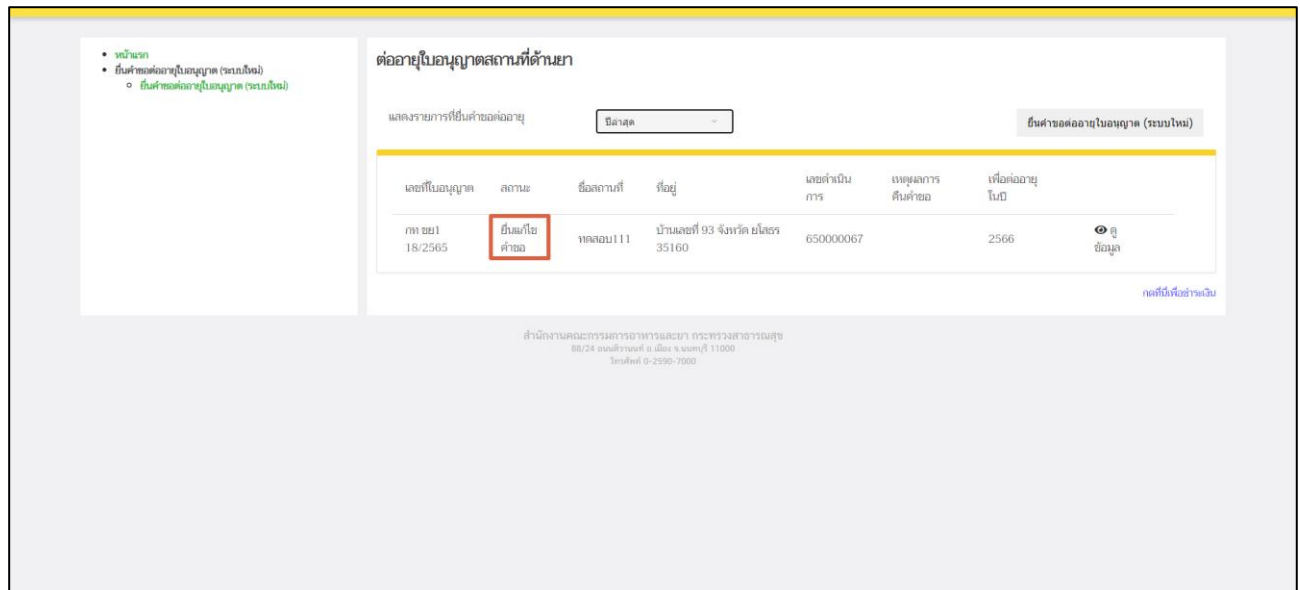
- หน้าแรก
- ยื่นคำขอต่ออายุใบอนุญาต (ระบบใหม่)
  - ยื่นคำขอต่ออายุใบอนุญาต (ระบบใหม่)

ต่ออายุใบอนุญาตสถานที่ด้านยา

แสดงรายการที่ยื่นคำขอต่ออายุ ปีล่าสุด

ยื่นคำขอต่ออายุใบอนุญาต (ระบบใหม่)

| เลขที่ใบอนุญาต | สถานะ | ชื่อสถานที่ | ที่อยู่ | เลขดำเนินการ | เหตุผลการคืนคำขอ | เพื่อต่ออายุในปี | |
|---|---|---|---|---|---|---|---|
| กท ขย1 18/2565 | ยื่นแก้ไขคำขอ | ทดสอบ111 | บ้านเลขที่ 93 จังหวัด ยโสธร 35160 | 650000067 | | 2566 | ดูข้อมูล |

กดที่นี่เพื่อชำระเงิน

สำนักงานคณะกรรมการอาหารและยา กระทรวงสาธารณสุข
88/24 ถนนติวานนท์ อ.เมือง จ.นนทบุรี 11000
โทรศัพท์ 0-2590-7000